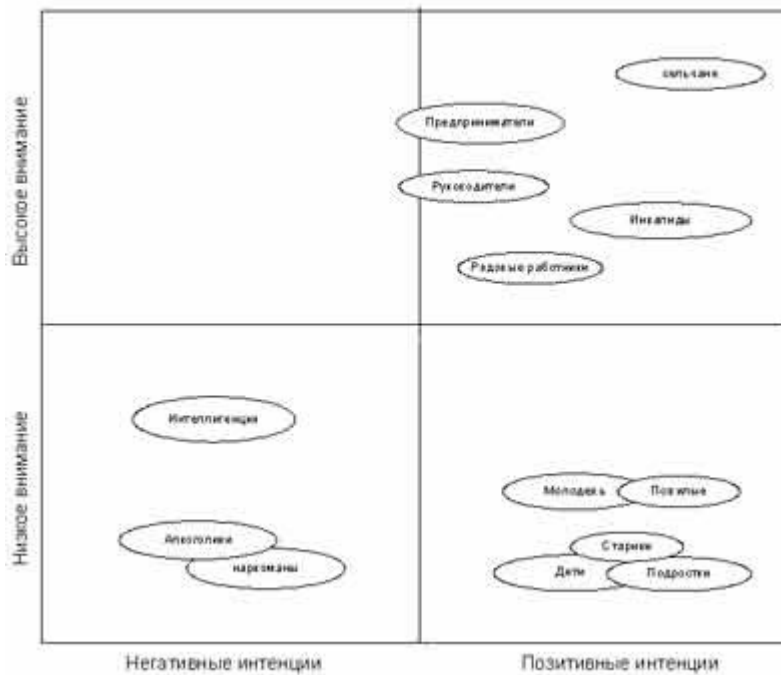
Высокое внимание

Низкое внимание

сельчане

Предприниматели

Руководители

Инвалиды

Рядовые работники

Интеллигенция

Алкоголики

наркоманы

Молодежь

Пожилые

Старики

Дети

Подростки

Негативные интенции

Позитивные интенции